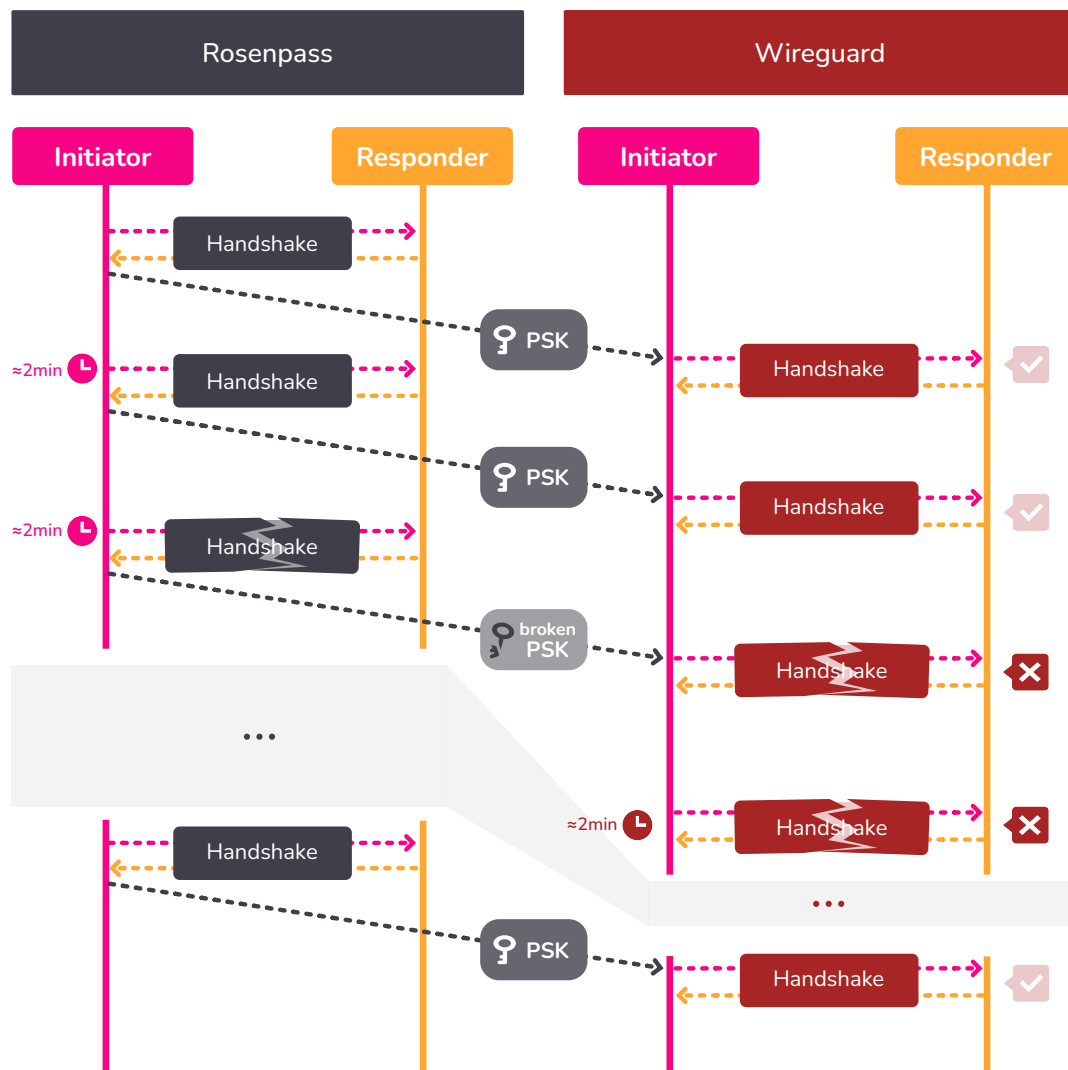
Rosenpass

Wireguard

Initiator

Responder

Initiator

Responder

Handshake

PSK

≈2min

Handshake

Handshake

PSK

Handshake

≈2min

Handshake

broken PSK

Handshake

...

≈2min

Handshake

...

Handshake

PSK

Handshake